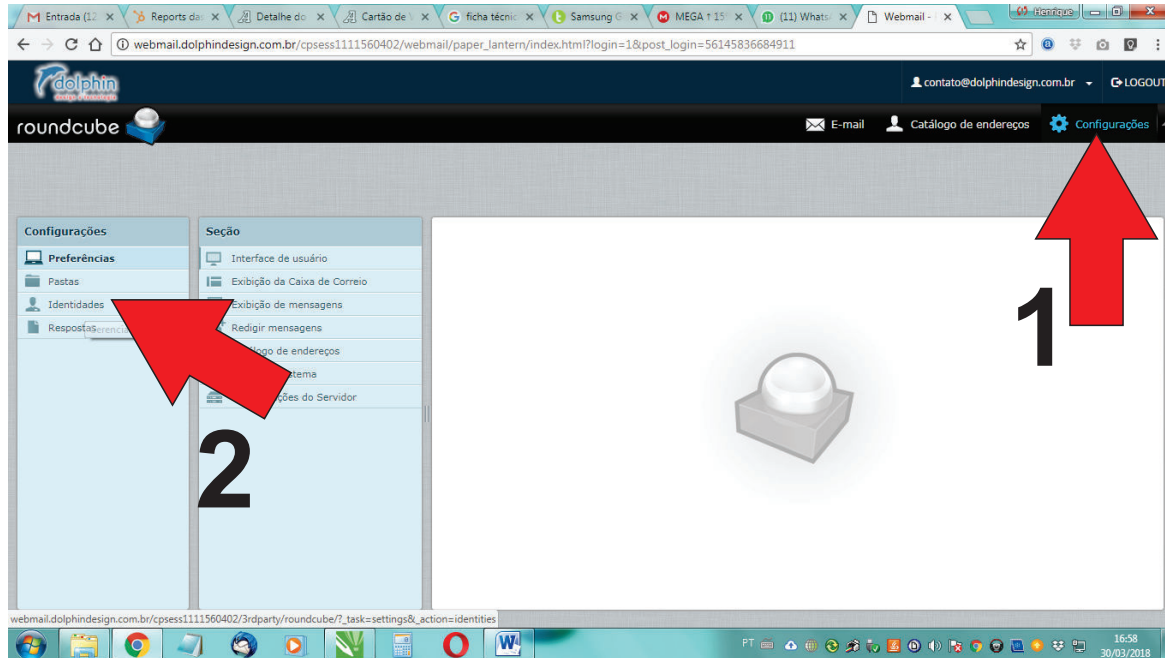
M Entrada (12 ×
Reports da ×
Detalhe do ×
Cartão de ×
G ficha técnic ×
Samsung G ×
MEGA ↑ 15 ×
(11) Whats ×
Webmail - ×
Henrique

webmail.dolphindesign.com.br/cpsess1111560402/webmail/paper_lantern/index.html?login=1&post_login=56145836684911

dolphin

contato@dolphindesign.com.br
LOGOUT

roundcube

E-mail
Catálogo de endereços
Configurações

Configurações
Preferências
Pastas
Identidades
Respostas
Gerencia

Seção
Interface de usuário
Exibição da Caixa de Correio
Exibição de mensagens
Redigir mensagens
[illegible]logo de endereços
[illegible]stema
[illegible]ções do Servidor

1

2

webmail.dolphindesign.com.br/cpsess1111560402/3rdparty/roundcube/?_task=settings&_action=identities

PT
16:58
30/03/2018